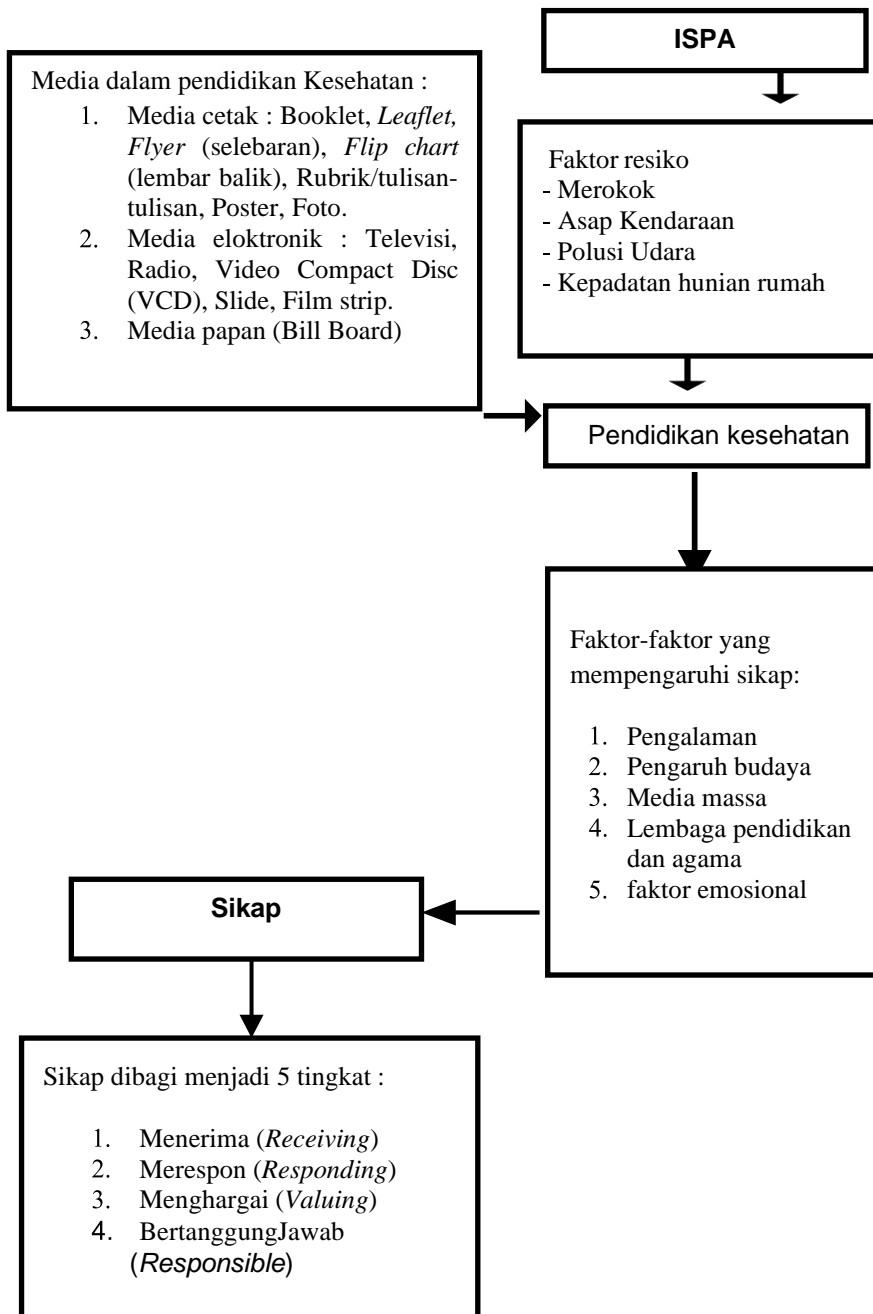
ISPA

Media dalam pendidikan Kesehatan :

1. Media cetak : Booklet, *Leaflet, Flyer* (selebaran), *Flip chart* (lembar balik), Rubrik/tulisan-tulisan, Poster, Foto.
2. Media eloktronik : Televisi, Radio, Video Compact Disc (VCD), Slide, Film strip.
3. Media papan (Bill Board)

Faktor resiko
- Merokok
- Asap Kendaraan
- Polusi Udara
- Kepadatan hunian rumah

Pendidikan kesehatan

Faktor-faktor yang mempengaruhi sikap:

1. Pengalaman
2. Pengaruh budaya
3. Media massa
4. Lembaga pendidikan dan agama
5. faktor emosional

Sikap

Sikap dibagi menjadi 5 tingkat :

1. Menerima (*Receiving*)
2. Merespon (*Responding*)
3. Menghargai (*Valuing*)
4. BertanggungJawab (*Responsible*)